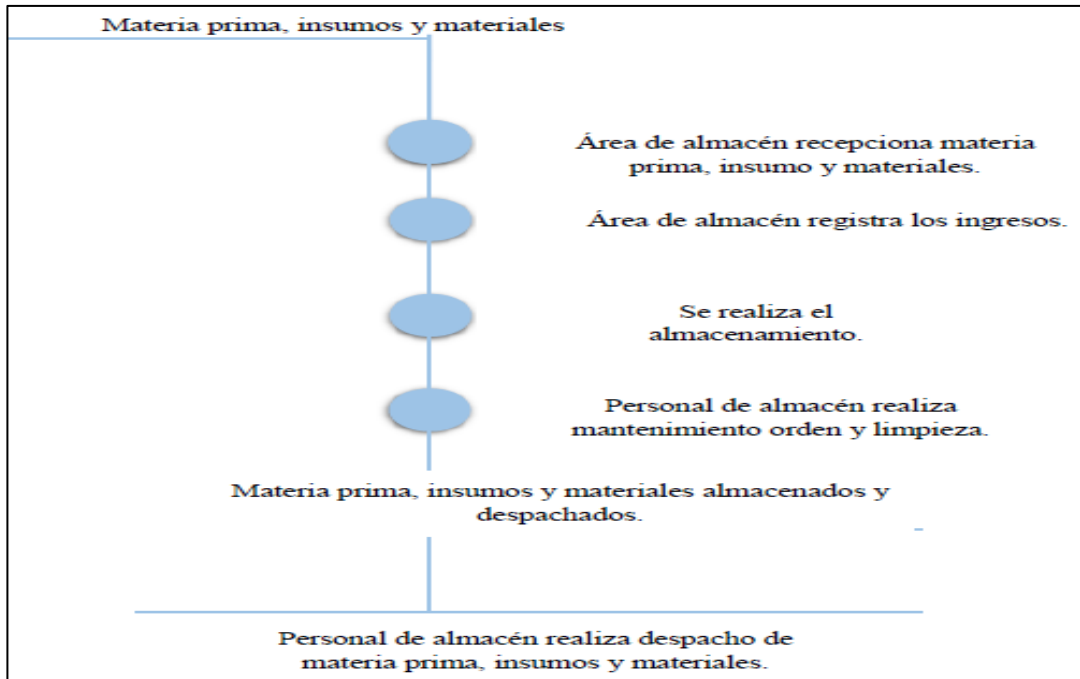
Materia prima, insumos y materiales

Área de almacén recepciona materia prima, insumo y materiales.

Área de almacén registra los ingresos.

Se realiza el almacenamiento.

Personal de almacén realiza mantenimiento orden y limpieza.

Materia prima, insumos y materiales almacenados y despachados.

Personal de almacén realiza despacho de materia prima, insumos y materiales.